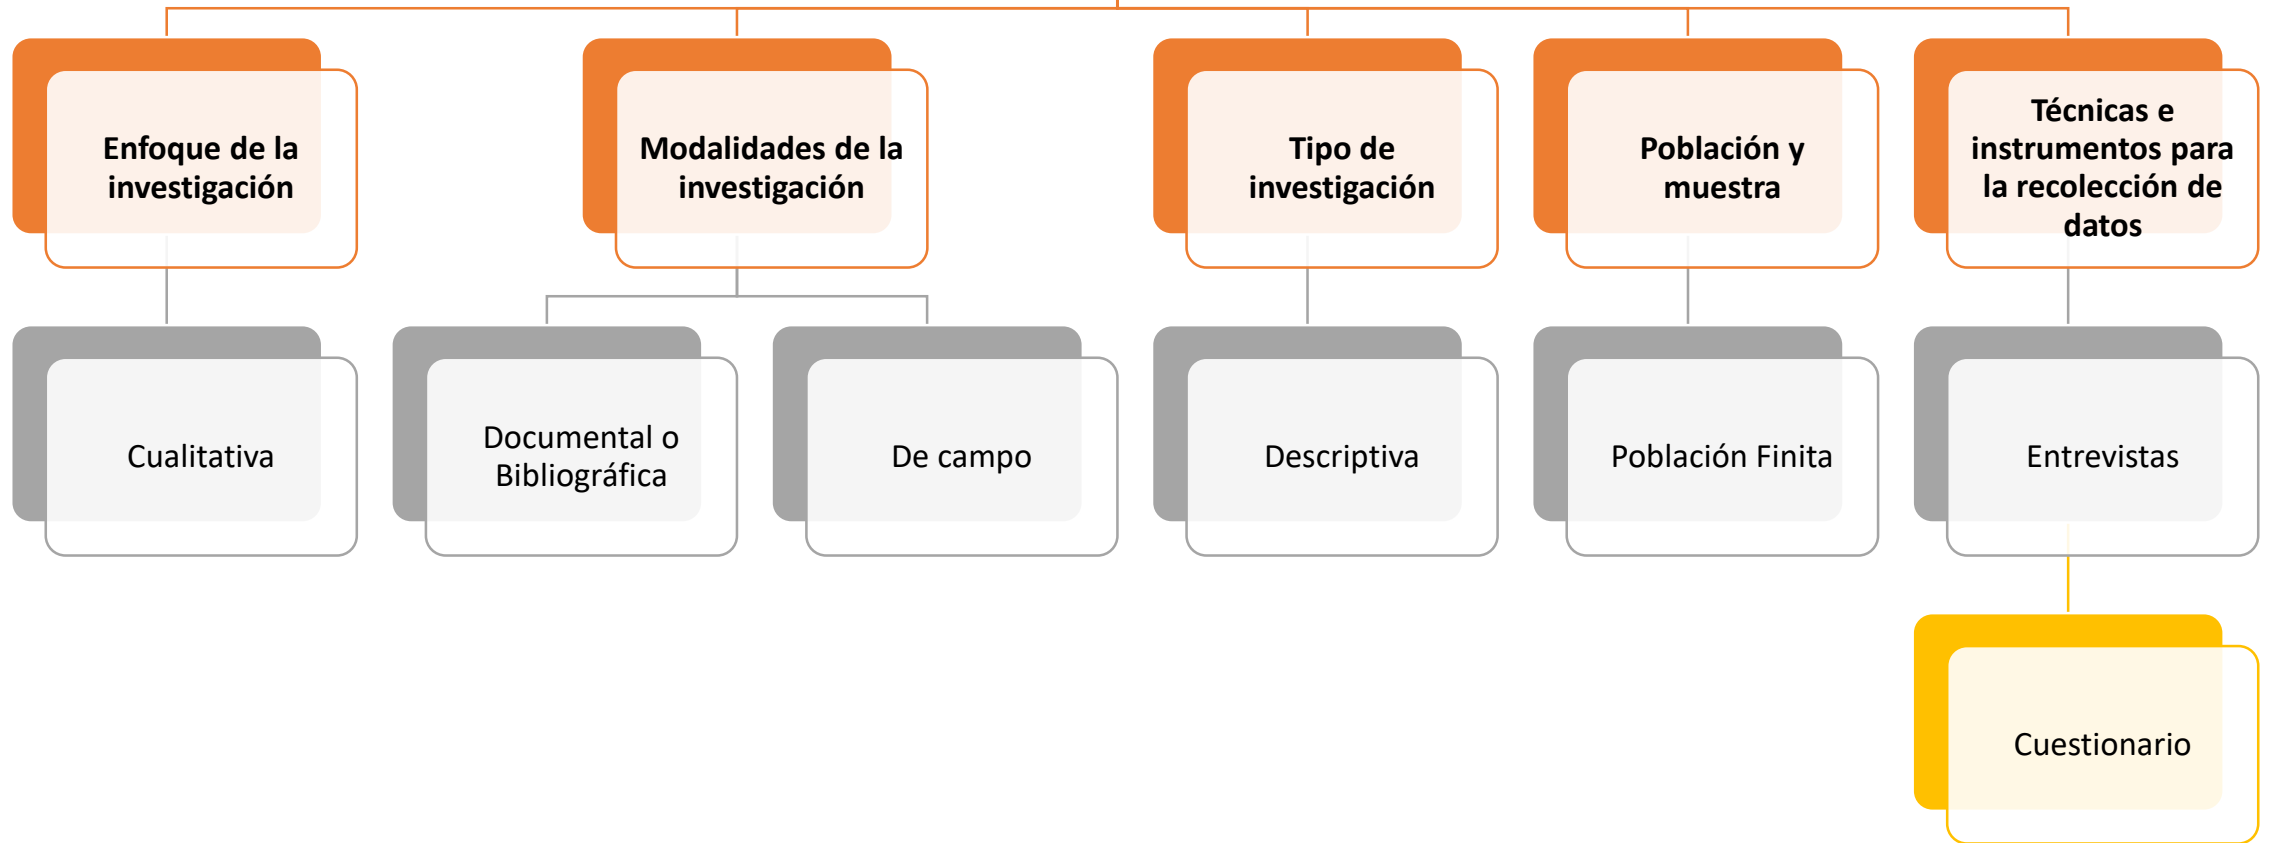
Enfoque de la investigación

Modalidades de la investigación

Tipo de investigación

Población y muestra

Técnicas e instrumentos para la recolección de datos

Cualitativa

Documental o Bibliográfica

De campo

Descriptiva

Población Finita

Entrevistas

Cuestionario